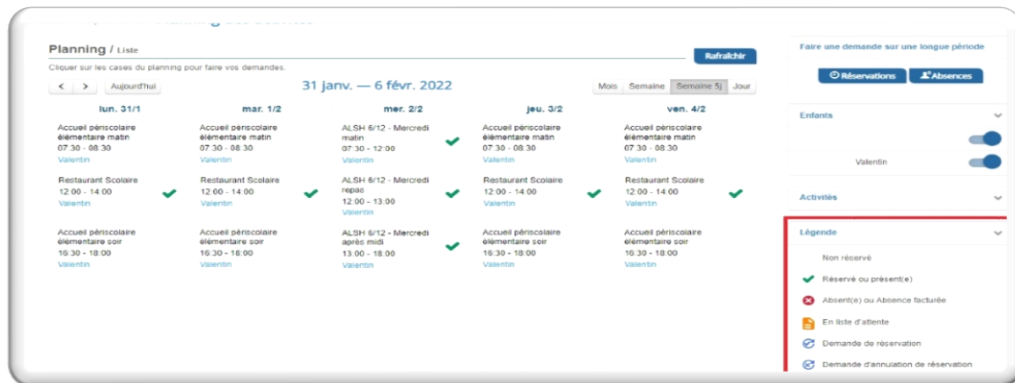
Planning / Liste

Rafraîchir

Cliquer sur les cases du planning pour faire vos demandes.

< > Aujourd'hui

31 janv. — 6 févr. 2022

Mois Semaine Semaine 5j Jour

| lun. 31/1 | mar. 1/2 | mer. 2/2 | jeu. 3/2 | ven. 4/2 |
|---|---|---|---|---|
| Accueil périscolaire élémentaire matin 07:30 - 08:30 Valentin | Accueil périscolaire élémentaire matin 07:30 - 08:30 Valentin | ALSH 6/12 - Mercredi matin 07:30 - 12:00 Valentin | Accueil périscolaire élémentaire matin 07:30 - 08:30 Valentin | Accueil périscolaire élémentaire matin 07:30 - 08:30 Valentin |
| Restaurant Scolaire 12:00 - 14:00 Valentin | Restaurant Scolaire 12:00 - 14:00 Valentin | ALSH 6/12 - Mercredi repas 12:00 - 13:00 Valentin | Restaurant Scolaire 12:00 - 14:00 Valentin | Restaurant Scolaire 12:00 - 14:00 Valentin |
| Accueil périscolaire élémentaire soir 16:30 - 18:00 Valentin | Accueil périscolaire élémentaire soir 16:30 - 18:00 Valentin | ALSH 6/12 - Mercredi après midi 13:00 - 18:00 Valentin | Accueil périscolaire élémentaire soir 16:30 - 18:00 Valentin | Accueil périscolaire élémentaire soir 16:30 - 18:00 Valentin |

Faire une demande sur une longue période

Réservations Absences

Enfants

Valentin

Activités

Légende

Non réservé

Réservé ou présent(e)

Absent(e) ou Absence facturée

En liste d'attente

Demande de réservation

Demande d'annulation de réservation